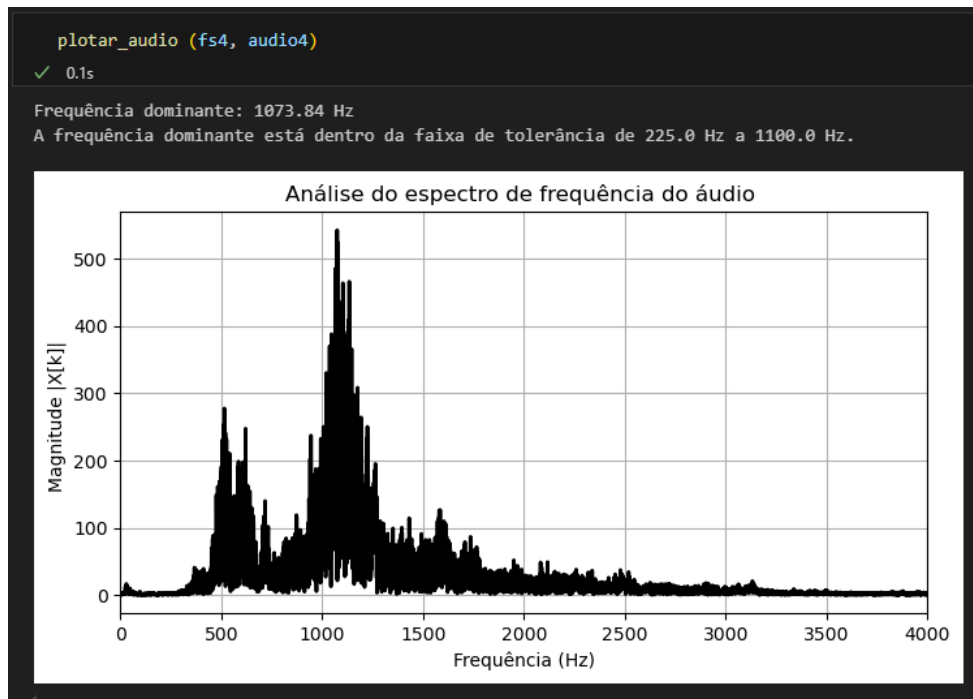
plotar_audio (fs4, audio4)
✓ 0.1s

Frequência dominante: 1073.84 Hz
A frequência dominante está dentro da faixa de tolerância de 225.0 Hz a 1100.0 Hz.

Análise do espectro de frequência do áudio

Magnitude |X[k]|

500
400
300
200
100
0

0 500 1000 1500 2000 2500 3000 3500 4000

Frequência (Hz)